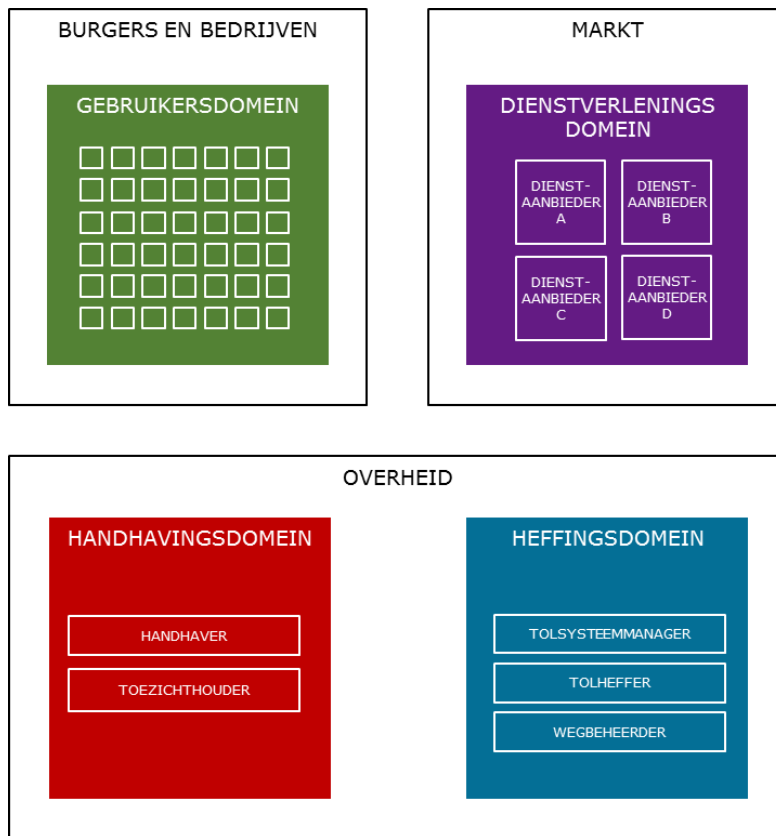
BURGERS EN BEDRIJVEN

GEBRUIKERSDOMEIN

MARKT

DIENSTVERLENINGS DOMEIN

DIENST-AANBIEDER A

DIENST-AANBIEDER B

DIENST-AANBIEDER C

DIENST-AANBIEDER D

OVERHEID

HANDHAVINGSDOMEIN

HANDHAVER

TOEZICHTHOUDER

HEFFINGSDOMEIN

TOLSYSTEEMMANAGER

TOLHEFFER

WEGBEHEERDER